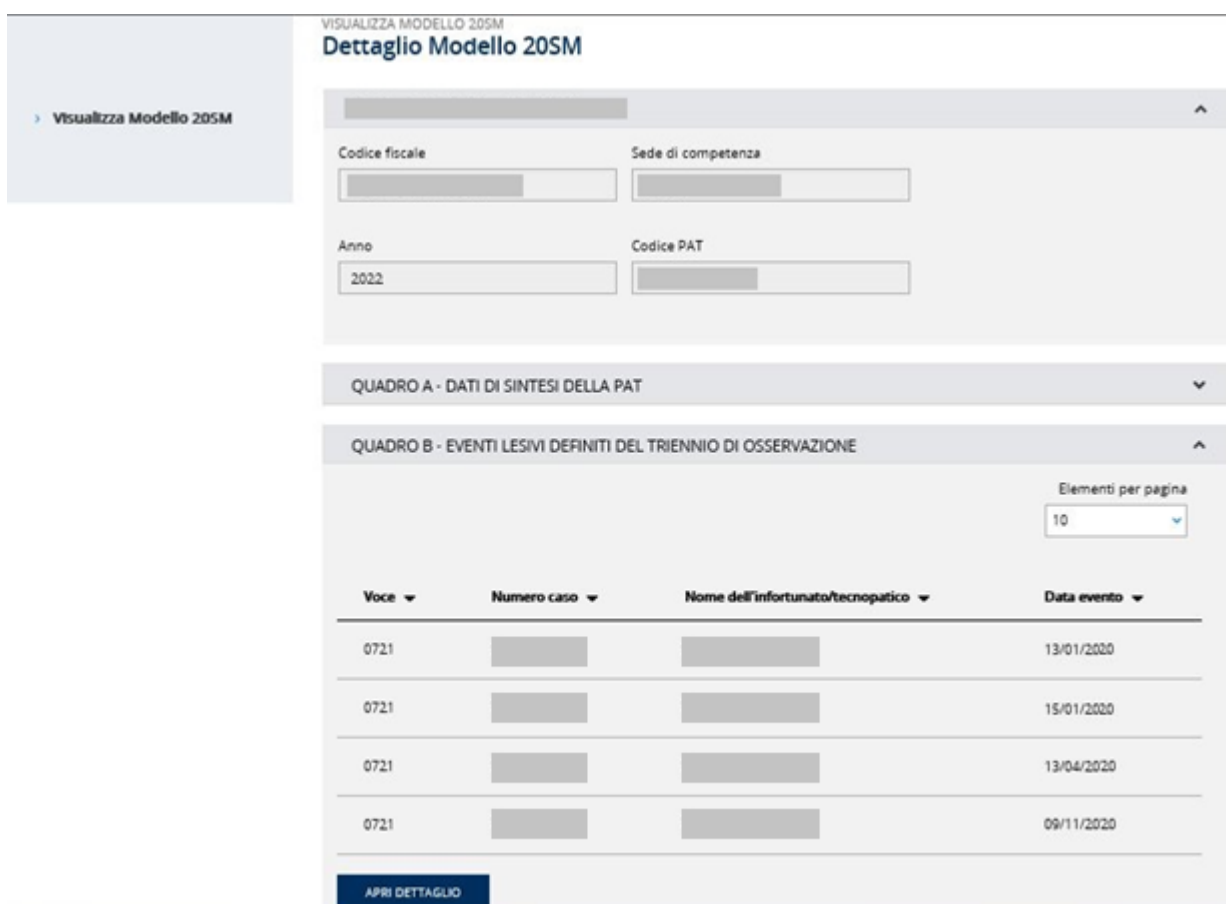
› Visualizza Modello 20SM

VISUALIZZA MODELLO 20SM
Dettaglio Modello 20SM

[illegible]

Codice fiscale
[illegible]

Sede di competenza
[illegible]

Anno
2022

Codice PAT
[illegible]

QUADRO A - DATI DI SINTESI DELLA PAT

QUADRO B - EVENTI LESIVI DEFINITI DEL TRIENNIO DI OSSERVAZIONE

Elementi per pagina
10

| Voce | Numero caso | Nome dell'infortunato/tecnopatico | Data evento |
|---|---|---|---|
| 0721 | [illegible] | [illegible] | 13/01/2020 |
| 0721 | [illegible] | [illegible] | 15/01/2020 |
| 0721 | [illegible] | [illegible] | 13/04/2020 |
| 0721 | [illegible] | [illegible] | 09/11/2020 |

APRI DETTAGLIO